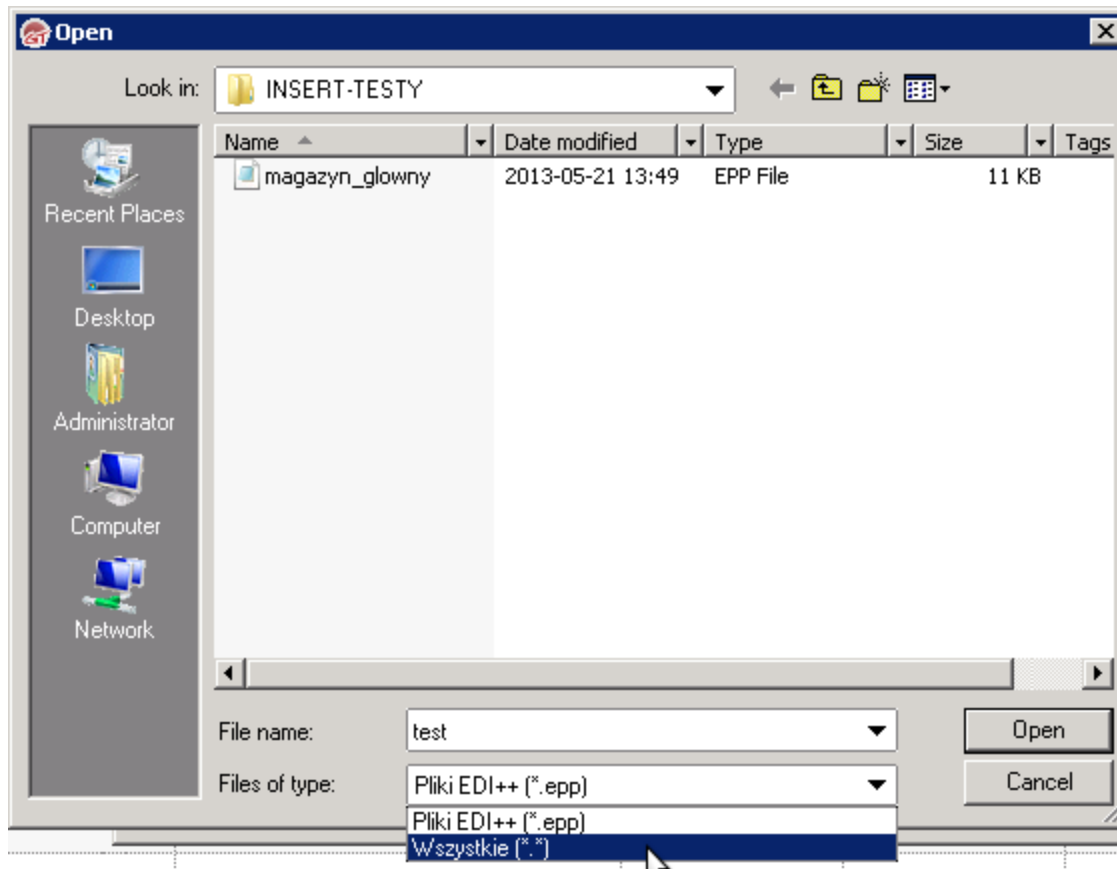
Open

Look in: INSERT-TESTY

Recent Places
Desktop
Administrator
Computer
Network

| Name | Date modified | Type | Size | Tags |
|---|---|---|---|---|
| magazyn_glowny | 2013-05-21 13:49 | EPP File | 11 KB | |

File name: test
Files of type: Pliki EDI++ (*.epp)

Open
Cancel

Pliki EDI++ (*.epp)
Wszystkie (*.*)